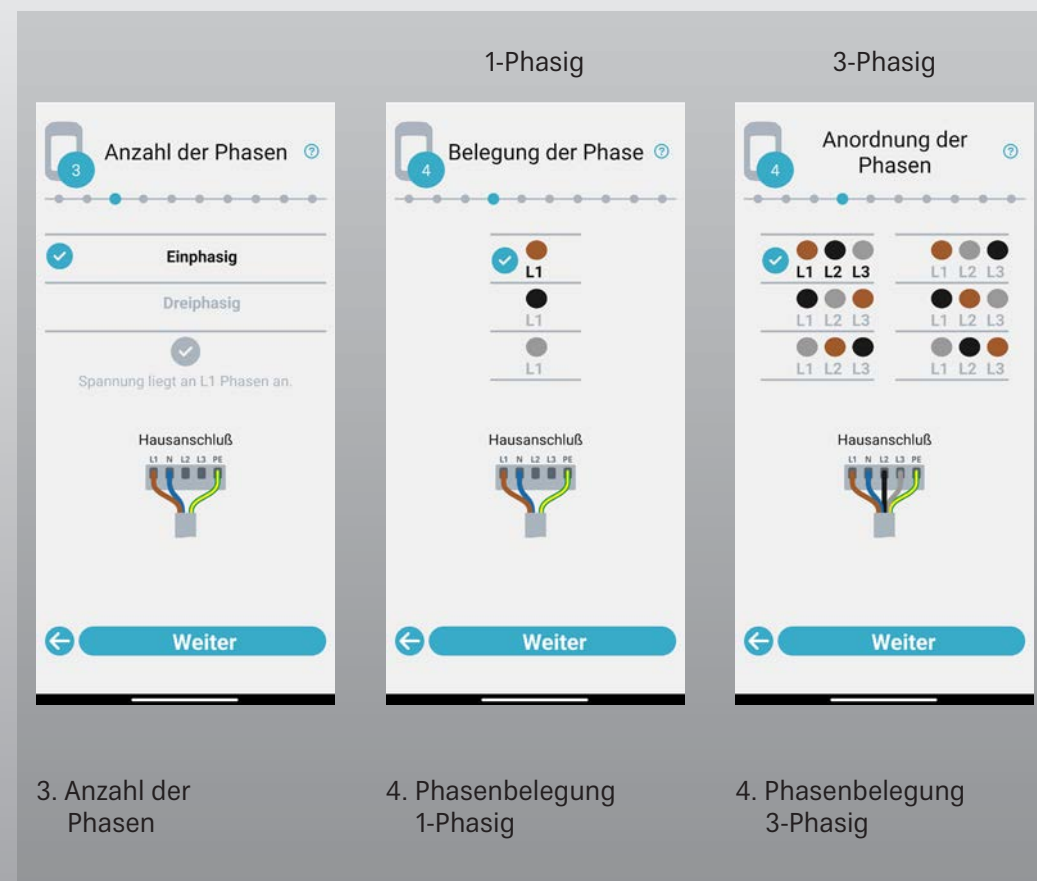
1-Phasig

3-Phasig

3 Anzahl der Phasen

Einphasig

Dreiphasig

Spannung liegt an L1 Phasen an.

Hausanschluß

L1 N L2 L3 PE

Weiter

4 Belegung der Phase

L1

L1

L1

Hausanschluß

L1 N L2 L3 PE

Weiter

4 Anordnung der Phasen

L1 L2 L3

L1 L2 L3

L1 L2 L3

L1 L2 L3

L1 L2 L3

L1 L2 L3

Hausanschluß

L1 N L2 L3 PE

Weiter

3. Anzahl der Phasen

4. Phasenbelegung 1-Phasig

4. Phasenbelegung 3-Phasig